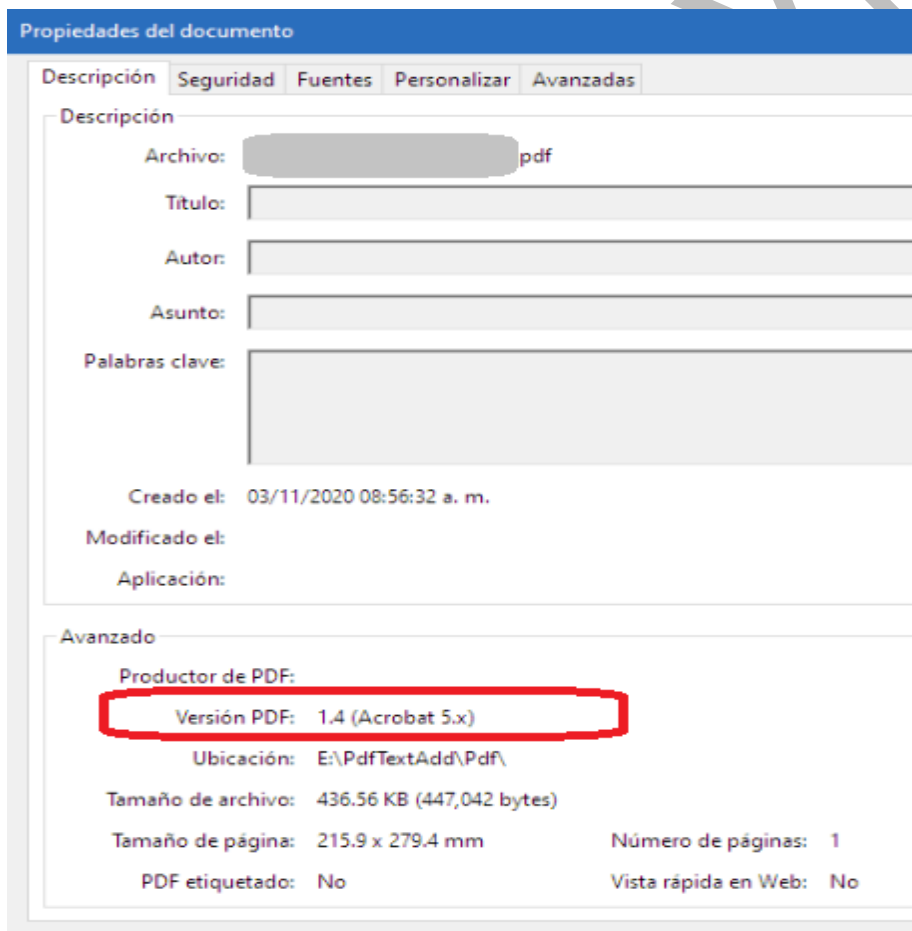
Propiedades del documento

Descripción | Seguridad | Fuentes | Personalizar | Avanzadas

Descripción

Archivo: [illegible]pdf

Título:

Autor:

Asunto:

Palabras clave:

Creado el: 03/11/2020 08:56:32 a. m.

Modificado el:

Aplicación:

Avanzado

Productor de PDF:

Versión PDF: 1.4 (Acrobat 5.x)

Ubicación: E:\PdfTextAdd\Pdf\

Tamaño de archivo: 436.56 KB (447,042 bytes)

Tamaño de página: 215.9 x 279.4 mm

Número de páginas: 1

PDF etiquetado: No

Vista rápida en Web: No